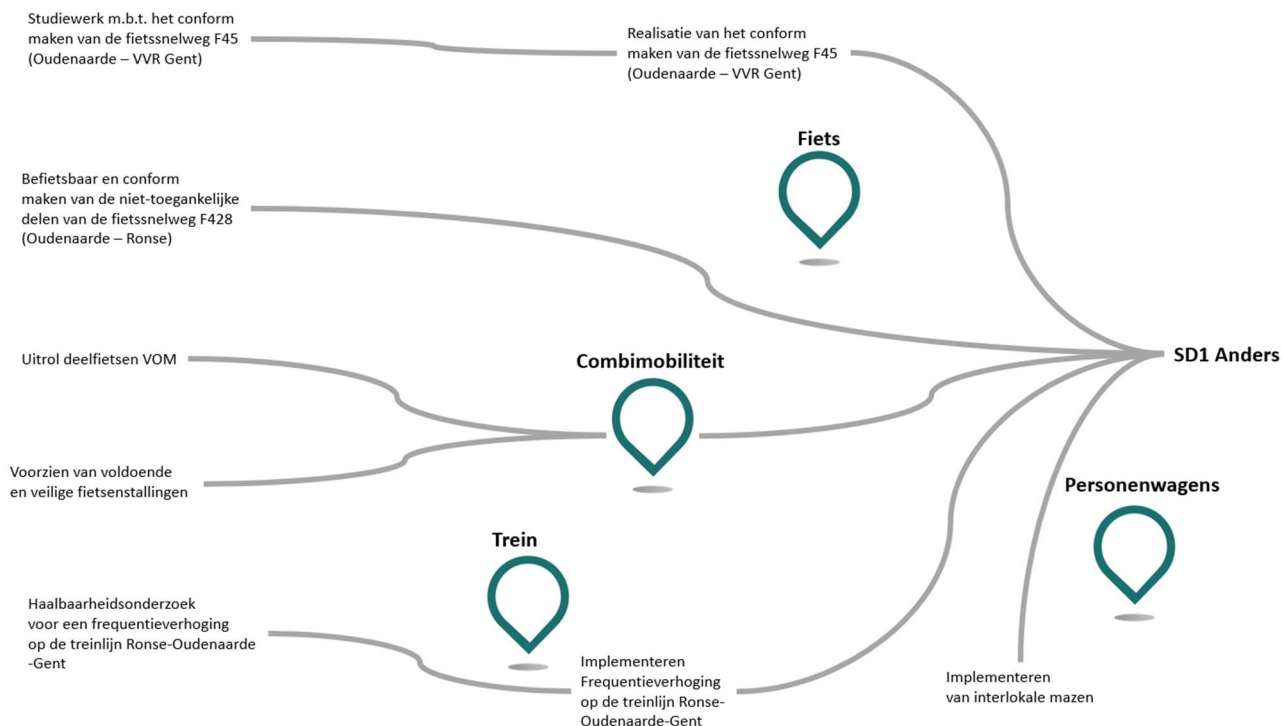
Studiewerk m.b.t. het conform maken van de fietssnelweg F45 (Oudenaarde – VVR Gent)

Realisatie van het conform maken van de fietssnelweg F45 (Oudenaarde – VVR Gent)

Fiets

Befietsbaar en conform maken van de niet-toegankelijke delen van de fietssnelweg F428 (Oudenaarde – Ronse)

SD1 Anders

Uitrol deelfietsen VOM

Combimobiliteit

Voorzien van voldoende en veilige fietsenstallingen

Personenwagens

Trein

Haalbaarheidsonderzoek voor een frequentieverhoging op de treinlijn Ronse-Oudenaarde -Gent

Implementeren Frequentieverhoging op de treinlijn Ronse-Oudenaarde-Gent

Implementeren van interlokale mazen